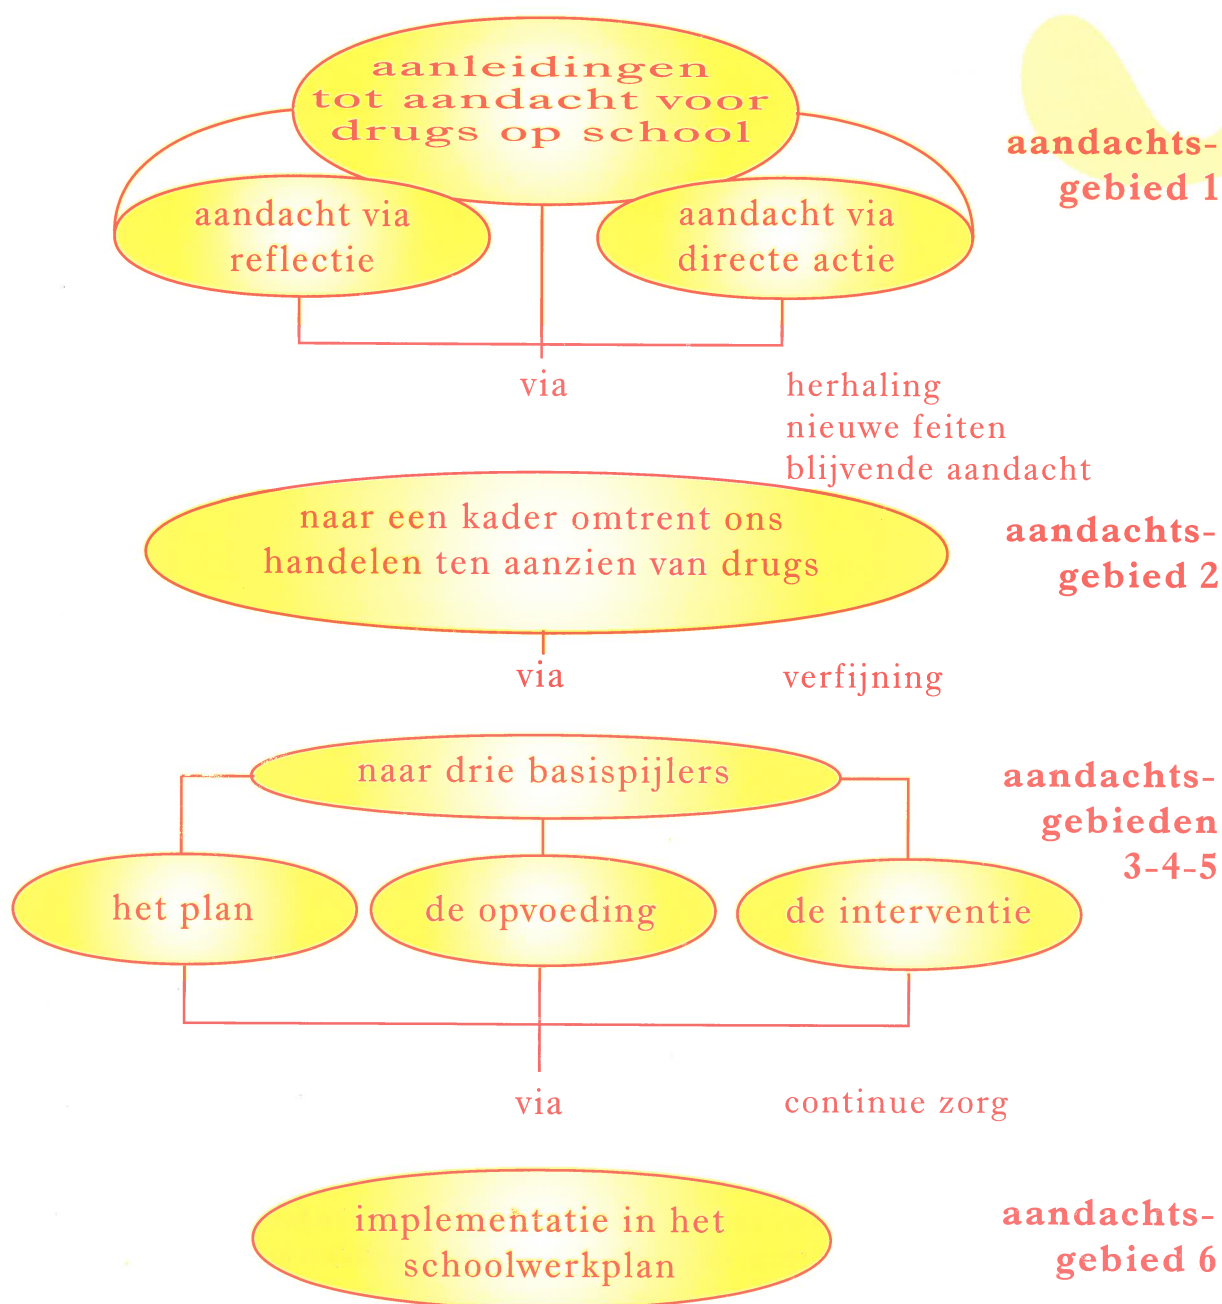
aanleidingen tot aandacht voor drugs op school

aandachtsgebied 1

aandacht via reflectie

aandacht via directe actie

via

herhaling
nieuwe feiten
blijvende aandacht

naar een kader omtrent ons handelen ten aanzien van drugs

aandachtsgebied 2

via

verfijning

naar drie basispijlers

aandachtsgebieden 3-4-5

het plan

de opvoeding

de interventie

via

continue zorg

implementatie in het schoolwerkplan

aandachtsgebied 6